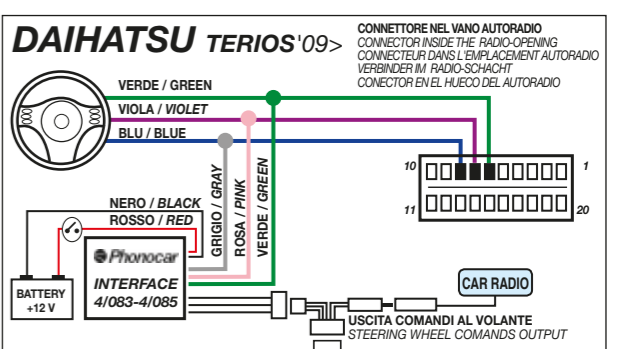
DAIHATSU TERIOS'09>

CONNETTORE NEL VANO AUTORADIO
CONNECTOR INSIDE THE RADIO-OPENING
CONNECTEUR DANS L'EMPLACEMENT AUTORADIO
VERBINDER IM RADIO-SCHACHT
CONECTOR EN EL HUECO DEL AUTORADIO

VERDE / GREEN
VIOLA / VIOLET
BLU / BLUE

10
1
11
20

GRIGIO / GRAY
ROSA / PINK
VERDE / GREEN

NERO / BLACK
ROSSO / RED

BATTERY +12 V

Phonocar
INTERFACE 4/083-4/085

CAR RADIO

USCITA COMANDI AL VOLANTE
STEERING WHEEL COMANDS OUTPUT